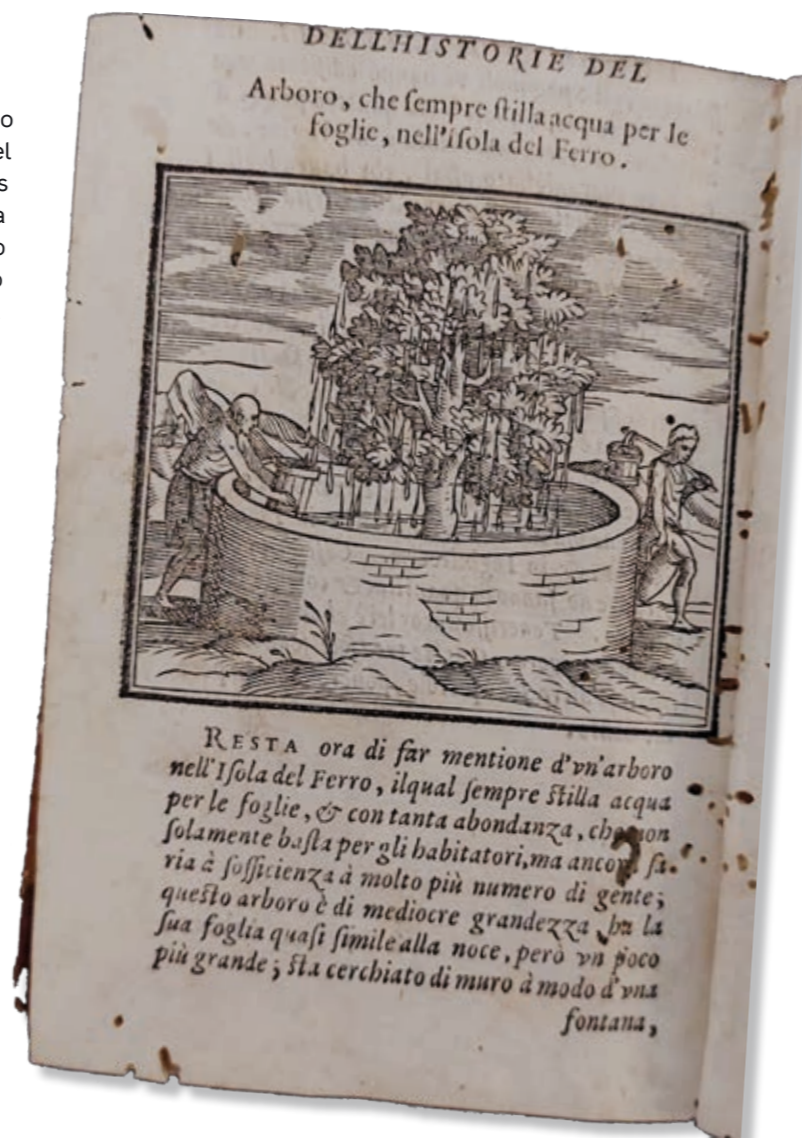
DELL'HISTORIE DEL

Arboro, che ſempre ſtilla acqua per le foglie, nell'iſola del Ferro.

Resta ora di far mentione d'vn'arboro nell'Iſola del Ferro, ilqual ſempre ſtilla acqua per le foglie, & con tanta abondanza, che non ſolamente baſta per gli habitatori, ma ancor ſaria à ſofficienza à molto più numero di gente; queſto arboro è di mediocre grandezza, ha la ſua foglia quaſi ſimile alla noce, però vn poco più grande; ſta cerchiato di muro à modo d'vna fontana,